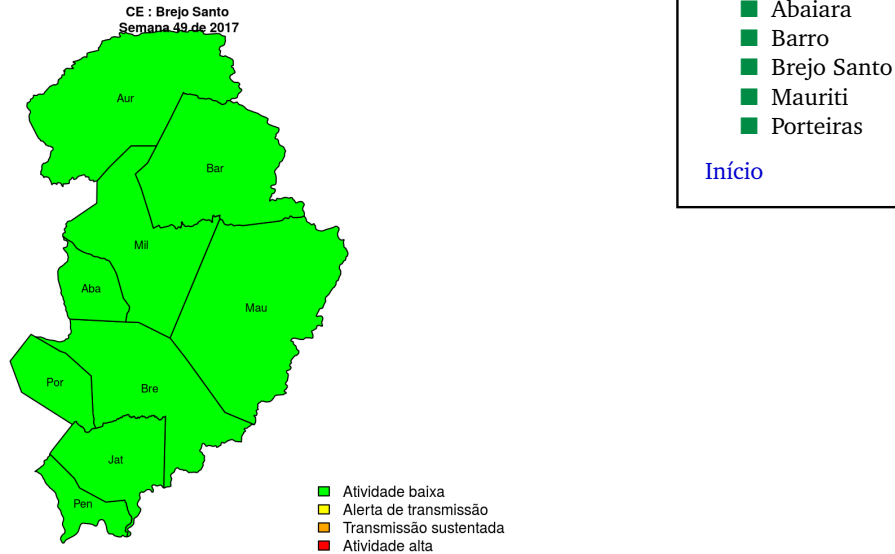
CE : Brejo Santo
Semana 49 de 2017

Aur
Bar
Mil
Aba
Mau
Por
Bre
Jat
Pen

Atividade baixa
Alerta de transmissão
Transmissão sustentada
Atividade alta

Abaiara
Barro
Brejo Santo
Mauriti
Porteiras

Início